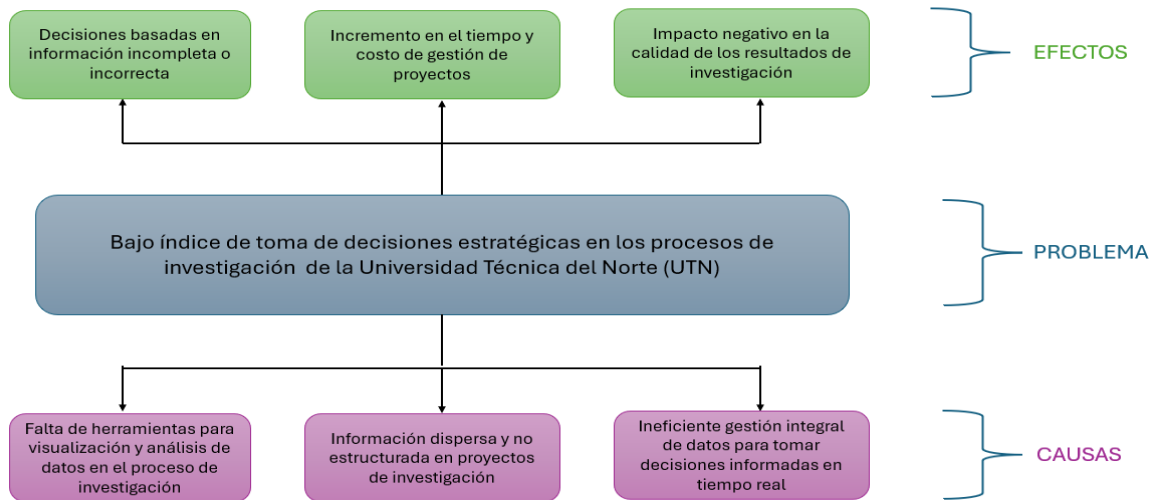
Decisiones basadas en información incompleta o incorrecta

Incremento en el tiempo y costo de gestión de proyectos

Impacto negativo en la calidad de los resultados de investigación

EFECTOS

Bajo índice de toma de decisiones estratégicas en los procesos de investigación de la Universidad Técnica del Norte (UTN)

PROBLEMA

Falta de herramientas para visualización y análisis de datos en el proceso de investigación

Información dispersa y no estructurada en proyectos de investigación

Ineficiente gestión integral de datos para tomar decisiones informadas en tiempo real

CAUSAS